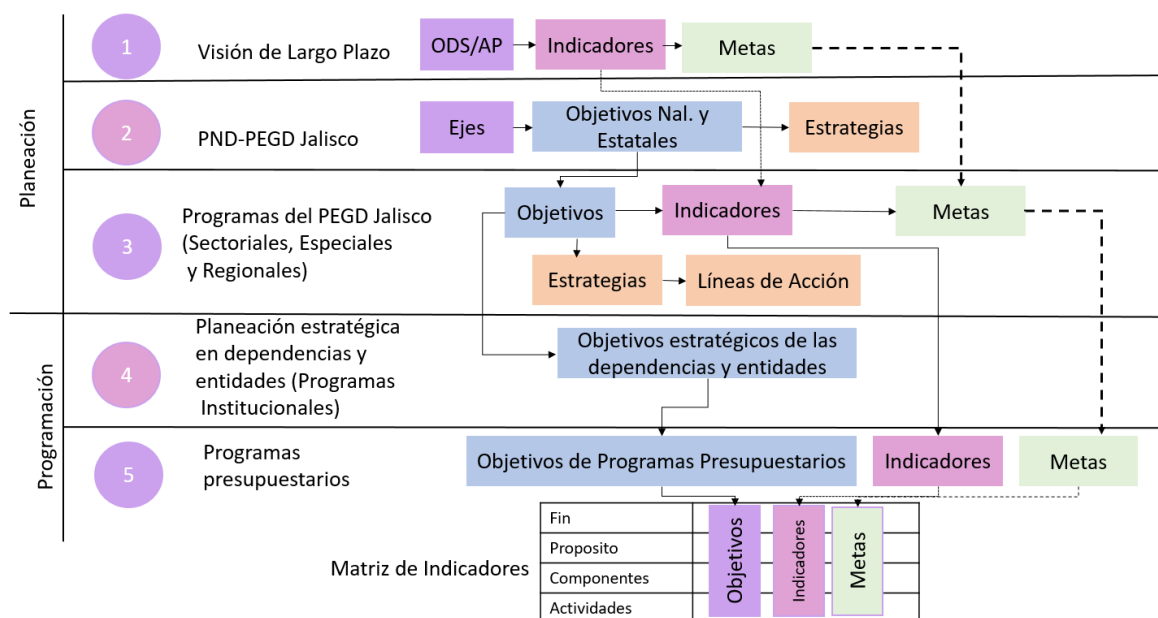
Planeación

Programación

1 Visión de Largo Plazo

ODS/AP

Indicadores

Metas

2 PND-PEGD Jalisco

Ejes

Objetivos Nal. y Estatales

Estrategias

3 Programas del PEGD Jalisco (Sectoriales, Especiales y Regionales)

Objetivos

Indicadores

Metas

Estrategias

Líneas de Acción

4 Planeación estratégica en dependencias y entidades (Programas Institucionales)

Objetivos estratégicos de las dependencias y entidades

5 Programas presupuestarios

Objetivos de Programas Presupuestarios

Indicadores

Metas

Matriz de Indicadores

| Fin | Objetivos | Indicadores | Metas |
|---|---|---|---|
| Proposito | | | |
| Componentes | | | |
| Actividades | | | |